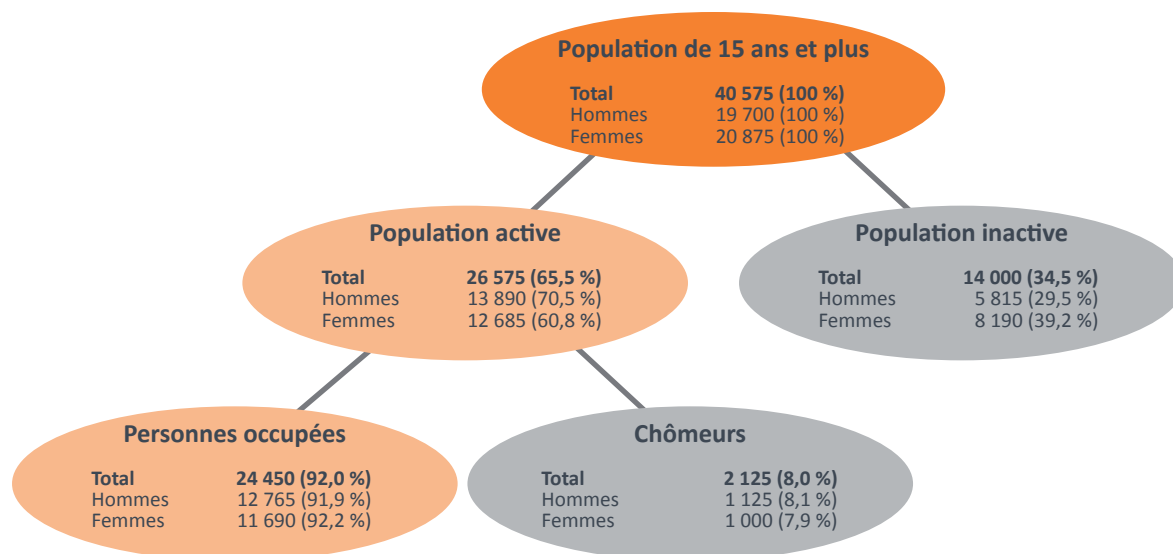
Population de 15 ans et plus

Total 40 575 (100 %)
Hommes 19 700 (100 %)
Femmes 20 875 (100 %)

Population active

Total 26 575 (65,5 %)
Hommes 13 890 (70,5 %)
Femmes 12 685 (60,8 %)

Population inactive

Total 14 000 (34,5 %)
Hommes 5 815 (29,5 %)
Femmes 8 190 (39,2 %)

Personnes occupées

Total 24 450 (92,0 %)
Hommes 12 765 (91,9 %)
Femmes 11 690 (92,2 %)

Chômeurs

Total 2 125 (8,0 %)
Hommes 1 125 (8,1 %)
Femmes 1 000 (7,9 %)